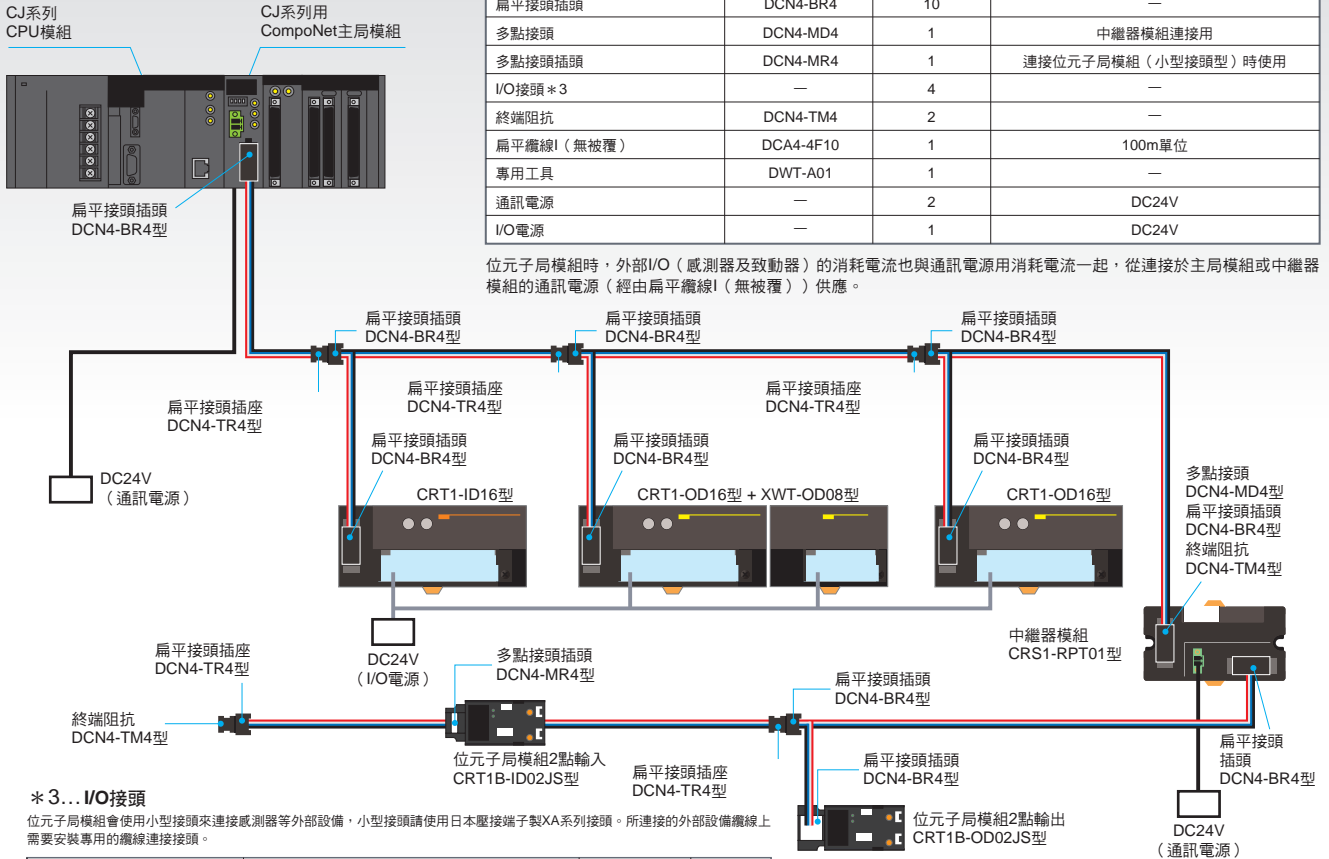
CJ系列
CPU模組

CJ系列用
CompoNet主局模組

扁平接頭插頭
DCN4-BR4型

| 扁平接頭插頭 | DCN4-BR4 | 10 | — |
|---|---|---|---|
| 多點接頭 | DCN4-MD4 | 1 | 中繼器模組連接用 |
| 多點接頭插頭 | DCN4-MR4 | 1 | 連接位元子局模組（小型接頭型）時使用 |
| I/O接頭＊3 | — | 4 | — |
| 終端阻抗 | DCN4-TM4 | 2 | — |
| 扁平纜線I（無被覆） | DCA4-4F10 | 1 | 100m單位 |
| 專用工具 | DWT-A01 | 1 | — |
| 通訊電源 | — | 2 | DC24V |
| I/O電源 | — | 1 | DC24V |

位元子局模組時，外部I/O（感測器及致動器）的消耗電流也與通訊電源用消耗電流一起，從連接於主局模組或中繼器模組的通訊電源（經由扁平纜線I（無被覆））供應。

扁平接頭插頭
DCN4-BR4型

扁平接頭插頭
DCN4-BR4型

扁平接頭插頭
DCN4-BR4型

扁平接頭插座
DCN4-TR4型

扁平接頭插座
DCN4-TR4型

扁平接頭插座
DCN4-TR4型

扁平接頭插頭
DCN4-BR4型

扁平接頭插頭
DCN4-BR4型

扁平接頭插頭
DCN4-BR4型

DC24V
（通訊電源）

CRT1-ID16型

CRT1-OD16型 + XWT-OD08型

CRT1-OD16型

多點接頭
DCN4-MD4型
扁平接頭插頭
DCN4-BR4型
終端阻抗
DCN4-TM4型

DC24V
（I/O電源）

中繼器模組
CRS1-RPT01型

扁平接頭插座
DCN4-TR4型

多點接頭插頭
DCN4-MR4型

扁平接頭插頭
DCN4-BR4型

終端阻抗
DCN4-TM4型

位元子局模組2點輸入
CRT1B-ID02JS型

扁平接頭插座
DCN4-TR4型

扁平接頭插頭
DCN4-BR4型

扁平接頭
插頭
DCN4-BR4型

＊3…I/O接頭
位元子局模組會使用小型接頭來連接感測器等外部設備，小型接頭請使用日本壓接端子製XA系列接頭。所連接的外部設備纜線上需要安裝專用的纜線連接接頭。

位元子局模組2點輸出
CRT1B-OD02JS型

DC24V
（通訊電源）